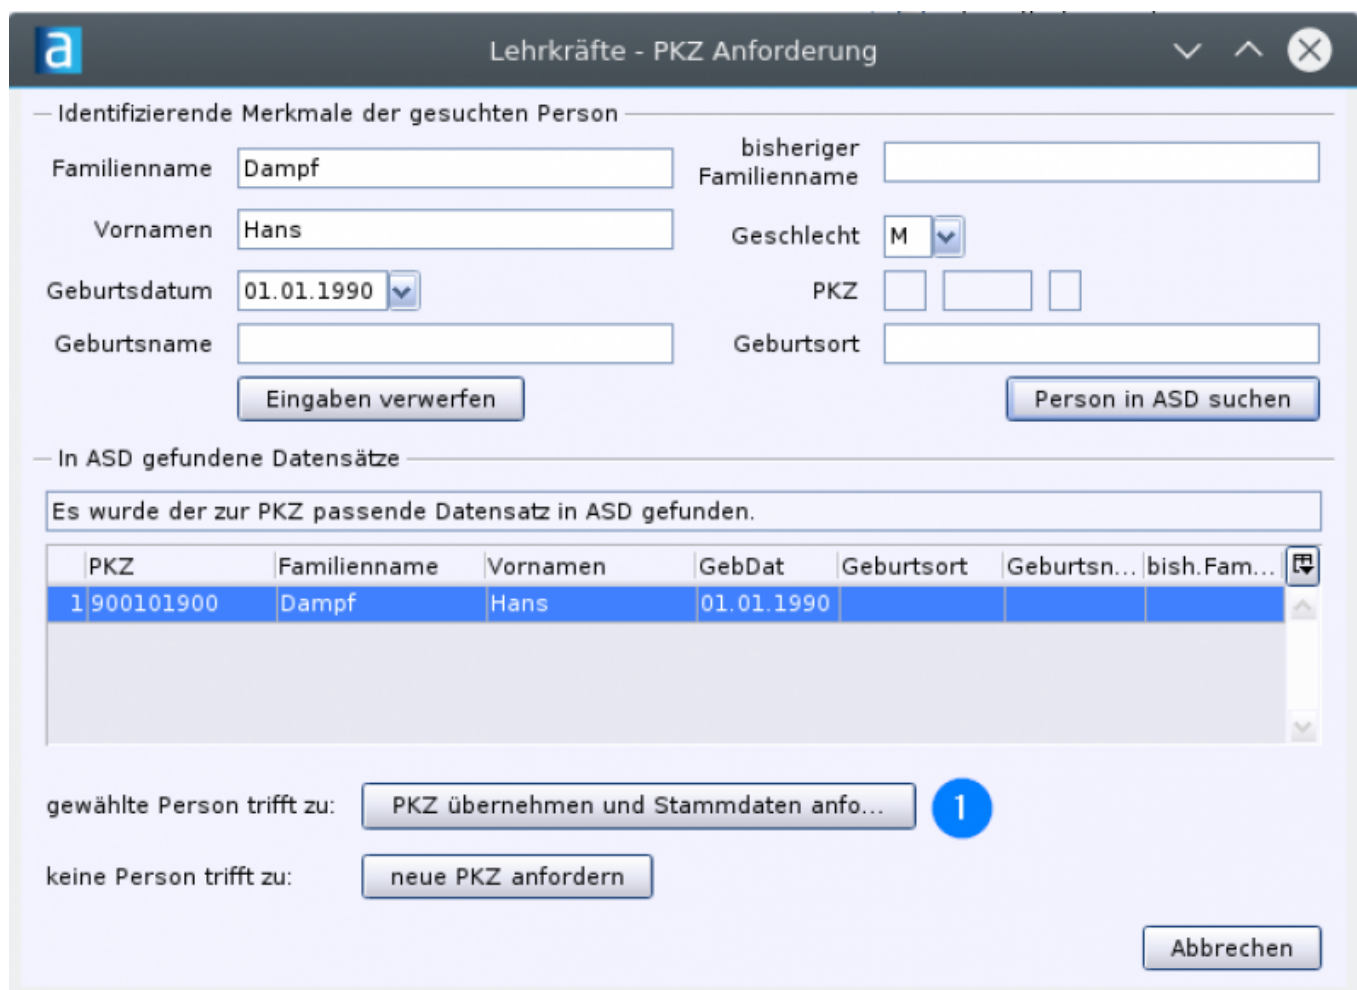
a

Lehrkräfte - PKZ Anforderung

Identifizierende Merkmale der gesuchten Person

Familienname Dampf

bisheriger Familienname

Vornamen Hans

Geschlecht M

Geburtsdatum 01.01.1990

PKZ

Geburtsname

Geburtsort

Eingaben verwerfen

Person in ASD suchen

In ASD gefundene Datensätze

Es wurde der zur PKZ passende Datensatz in ASD gefunden.

| | PKZ | Familienname | Vornamen | GebDat | Geburtsort | Geburtsn... | bish.Fam... |
|---|---|---|---|---|---|---|---|
| 1 | 900101900 | Dampf | Hans | 01.01.1990 | | | |

gewählte Person trifft zu: PKZ übernehmen und Stammdaten anfo...

1

keine Person trifft zu: neue PKZ anfordern

Abbrechen